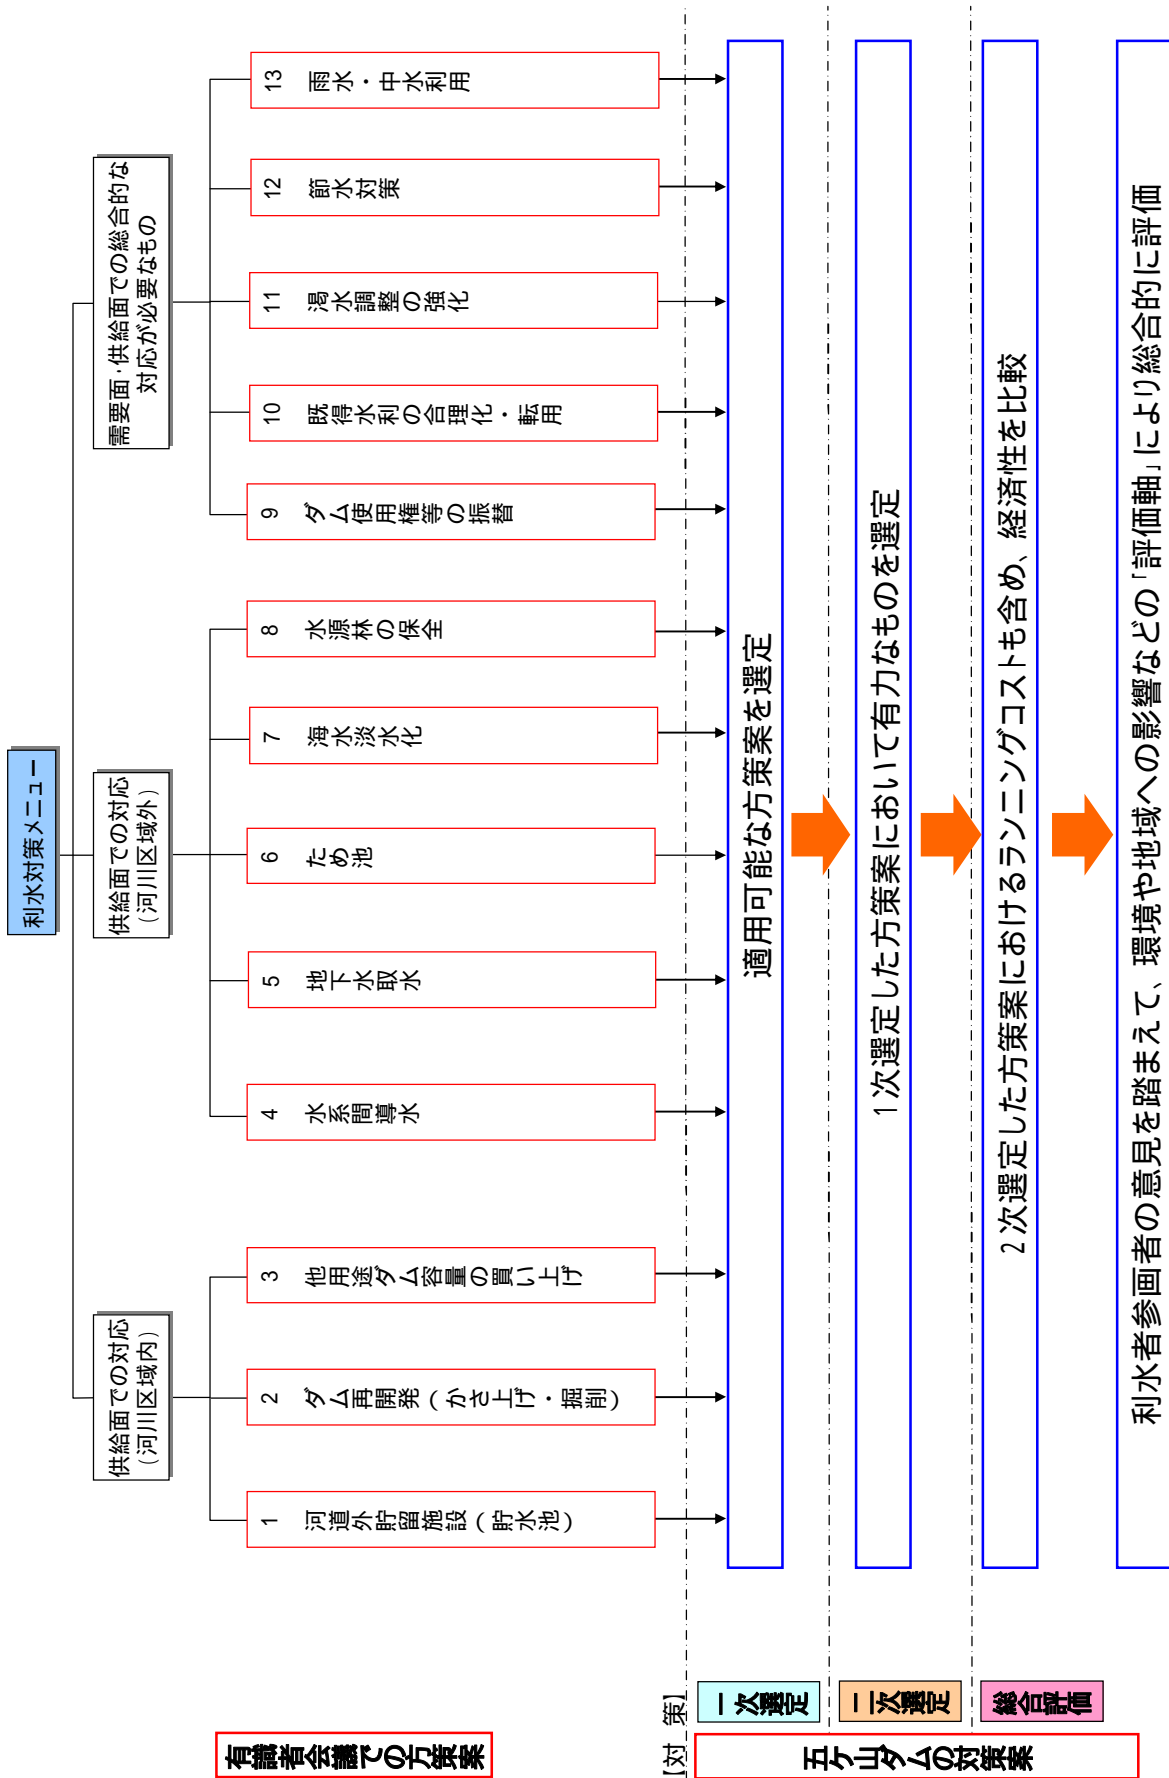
利水対策メニュー

供給面での対応（河川区域内）

1 河道外貯留施設（貯水池）
2 ダム再開発（かさ上げ・掘削）
3 他用途ダム容量の買い上げ

供給面での対応（河川区域外）

4 水系間導水
5 地下水取水
6 ため池
7 海水淡水化
8 水源林の保全

需要面・供給面での総合的な対応が必要なもの

9 ダム使用権等の振替
10 既得水利の合理化・転用
11 渇水調整の強化
12 節水対策
13 雨水・中水利用

適用可能な方策案を選定

1次選定した方策案において有力なものを選定

2次選定した方策案におけるランニングコストも含め、経済性を比較

利水者参画者の意見を踏まえて、環境や地域への影響などの「評価軸」により総合的に評価

有識者会議での方策案

【対策】

一次選定

二次選定

総合評価

五ケ山ダムの対策案